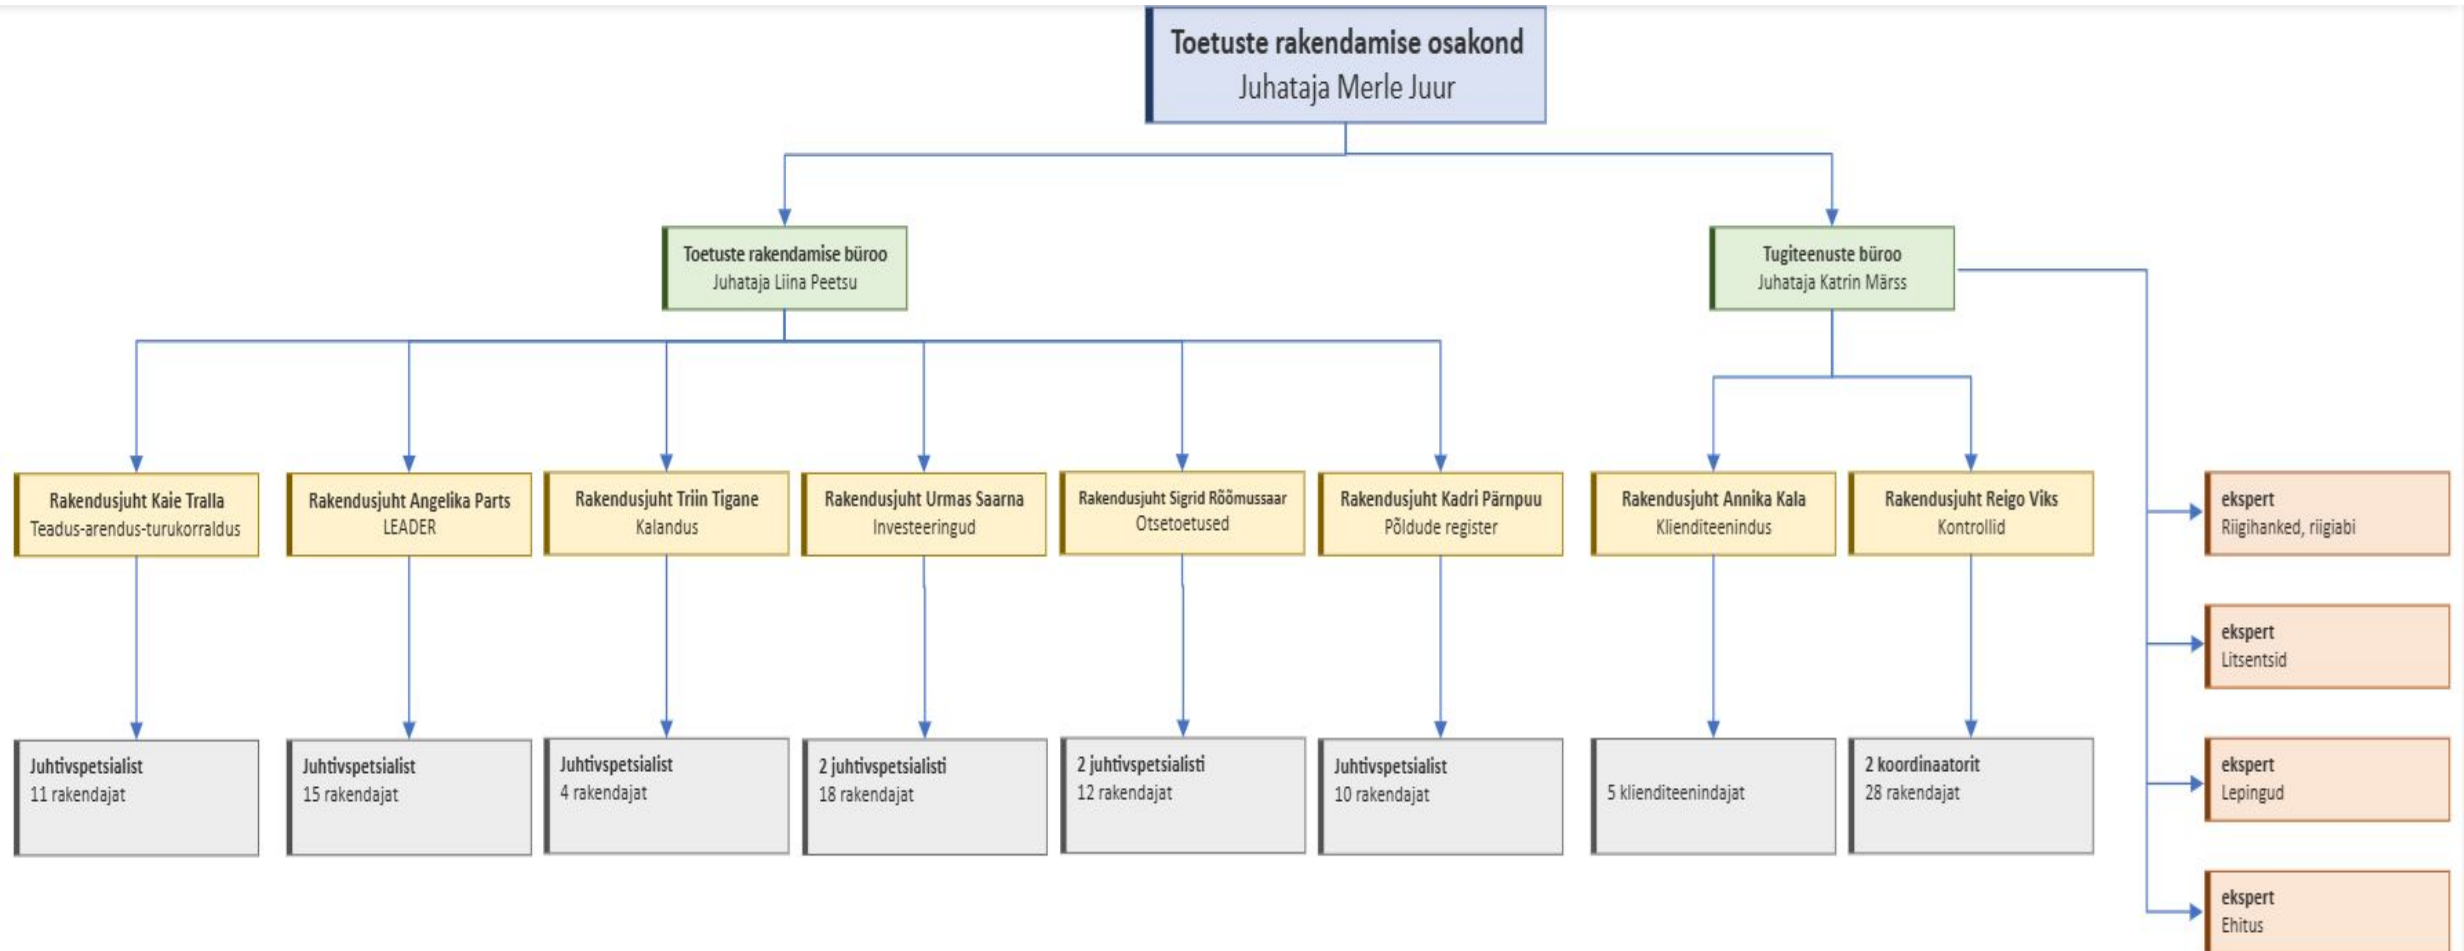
Toetuste rakendamise osakond
Juhataja Merle Juur

Toetuste rakendamise büroo
Juhataja Liina Peetsu

Tugiteenuste büroo
Juhataja Katrin Märss

Rakendusjuht Kaie Tralla
Teadus-arendus-turukorraldus

Rakendusjuht Angelika Parts
LEADER

Rakendusjuht Triin Tigane
Kalandus

Rakendusjuht Urmas Saarna
Investeeringud

Rakendusjuht Sigrid Rõõmussaar
Otsetoetused

Rakendusjuht Kadri Pärnpuu
Põldude register

Rakendusjuht Annika Kala
Klienditeenindus

Rakendusjuht Reigo Viks
Kontrollid

ekspert
Riigihanked, riigiabi

ekspert
Litsentsid

ekspert
Lepingud

ekspert
Ehitus

Juhtivspetsialist
11 rakendajat

Juhtivspetsialist
15 rakendajat

Juhtivspetsialist
4 rakendajat

2 juhtivspetsialisti
18 rakendajat

2 juhtivspetsialisti
12 rakendajat

Juhtivspetsialist
10 rakendajat

5 klienditeenindajat

2 koordinaatorit
28 rakendajat